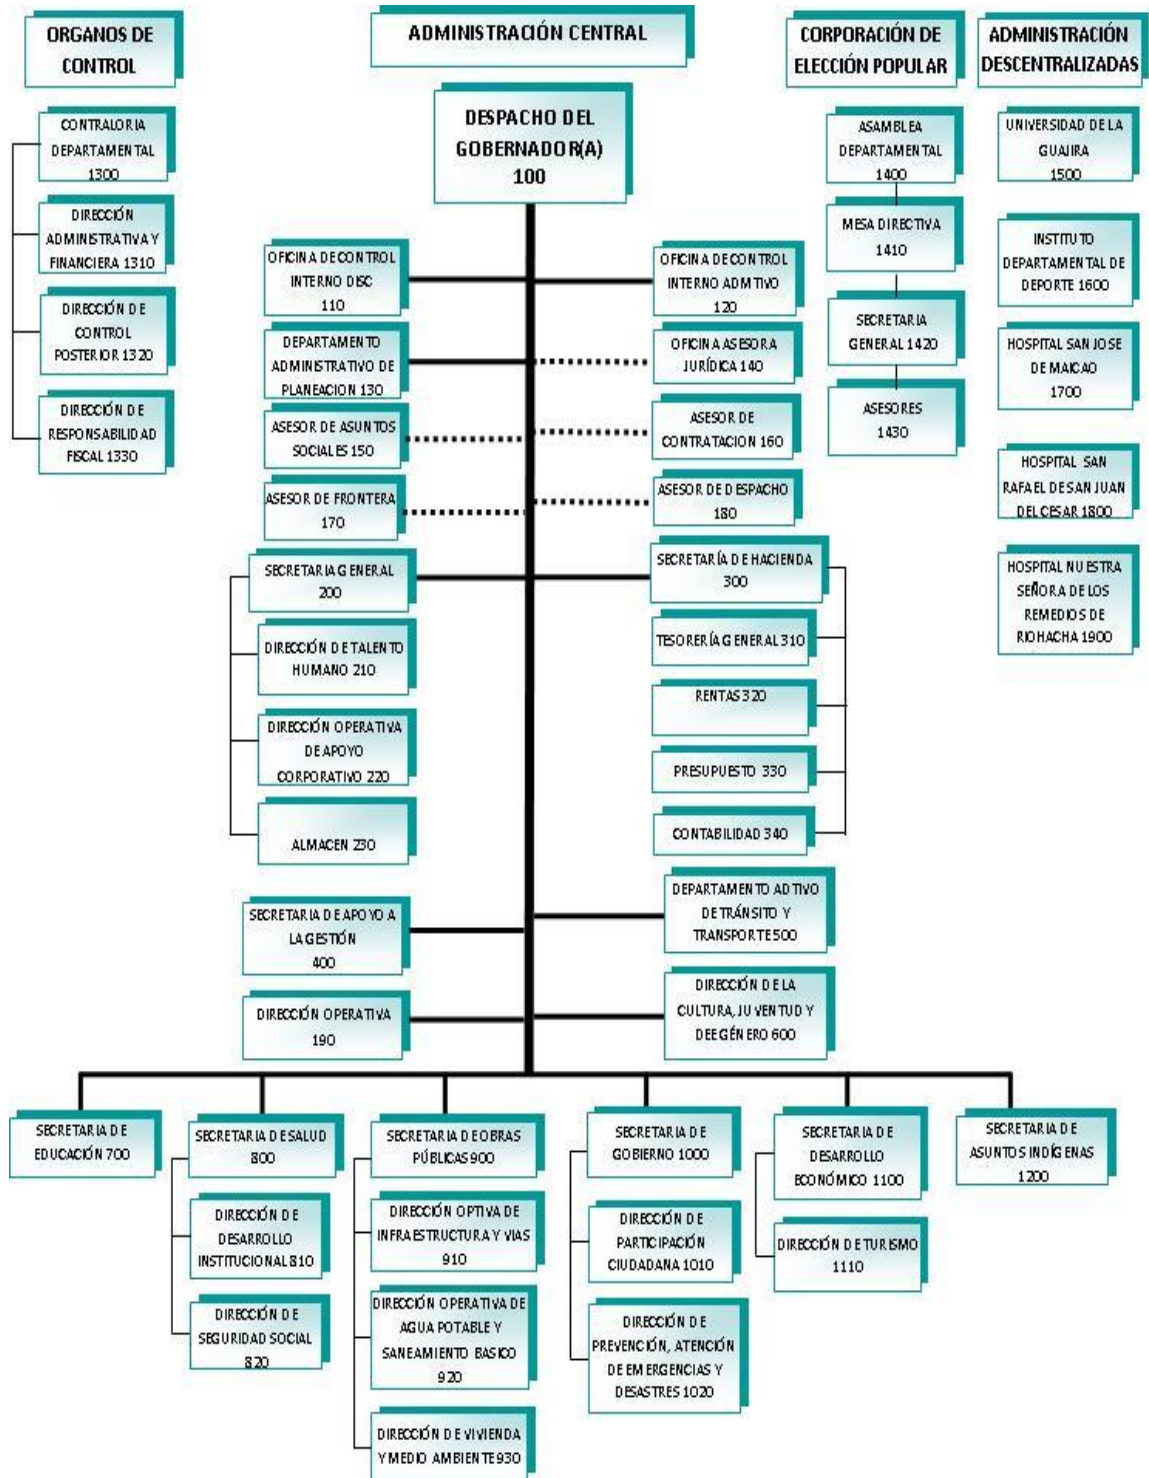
ORGANOS DE CONTROL

CONTRALORIA DEPARTAMENTAL 1300

DIRECCIÓN ADMINISTRATIVA Y FINANCIERA 1310

DIRECCIÓN DE CONTROL POSTERIOR 1320

DIRECCIÓN DE RESPONSABILIDAD FISCAL 1330

ADMINISTRACIÓN CENTRAL

DESPACHO DEL GOBERNADOR(A) 100

OFICINA DE CONTROL INTERNO DISC 110

OFICINA DE CONTROL INTERNO ADMTIVO 120

DEPARTAMENTO ADMINISTRATIVO DE PLANEACION 130

OFICINA ASESORA JURÍDICA 140

ASESOR DE ASUNTOS SOCIALES 150

ASESOR DE CONTRATACION 160

ASESOR DE FRONTERA 170

ASESOR DE DESPACHO 180

SECRETARIA GENERAL 200

SECRETARÍA DE HACIENDA 300

DIRECCIÓN DE TALENTO HUMANO 210

TESORERÍA GENERAL 310

DIRECCIÓN OPERATIVA DE APOYO CORPORATIVO 220

RENTAS 320

PRESUPUESTO 330

ALMACEN 230

CONTABILIDAD 340

DEPARTAMENTO ADTIVO DE TRÁNSITO Y TRANSPORTE 500

SECRETARIA DE APOYO A LA GESTIÓN 400

DIRECCIÓN DE LA CULTURA, JUVENTUD Y DE GÉNERO 600

DIRECCIÓN OPERATIVA 190

CORPORACIÓN DE ELECCIÓN POPULAR

ASAMBLEA DEPARTAMENTAL 1400

MESA DIRECTIVA 1410

SECRETARIA GENERAL 1420

ASESORES 1430

ADMINISTRACIÓN DESCENTRALIZADAS

UNIVERSIDAD DE LA GUAJIRA 1500

INSTITUTO DEPARTAMENTAL DE DEPORTE 1600

HOSPITAL SAN JOSE DE MAICAO 1700

HOSPITAL SAN RAFAEL DE SAN JUAN DEL CESAR 1800

HOSPITAL NUESTRA SEÑORA DE LOS REMEDIOS DE RIOHACHA 1900

SECRETARIA DE EDUCACIÓN 700

SECRETARIA DE SALUD 800

DIRECCIÓN DE DESARROLLO INSTITUCIONAL 810

DIRECCIÓN DE SEGURIDAD SOCIAL 820

SECRETARIA DE OBRAS PÚBLICAS 900

DIRECCIÓN OPTIVA DE INFRAESTRUCTURA Y VIAS 910

DIRECCIÓN OPERATIVA DE AGUA POTABLE Y SANEAMIENTO BASICO 920

DIRECCIÓN DE VIVIENDA Y MEDIO AMBIENTE 930

SECRETARIA DE GOBIERNO 1000

DIRECCIÓN DE PARTICIPACIÓN CIUDADANA 1010

DIRECCIÓN DE PREVENCIÓN, ATENCIÓN DE EMERGENCIAS Y DESASTRES 1020

SECRETARIA DE DESARROLLO ECONÓMICO 1100

DIRECCIÓN DE TURISMO 1110

SECRETARIA DE ASUNTOS INDÍGENAS 1200